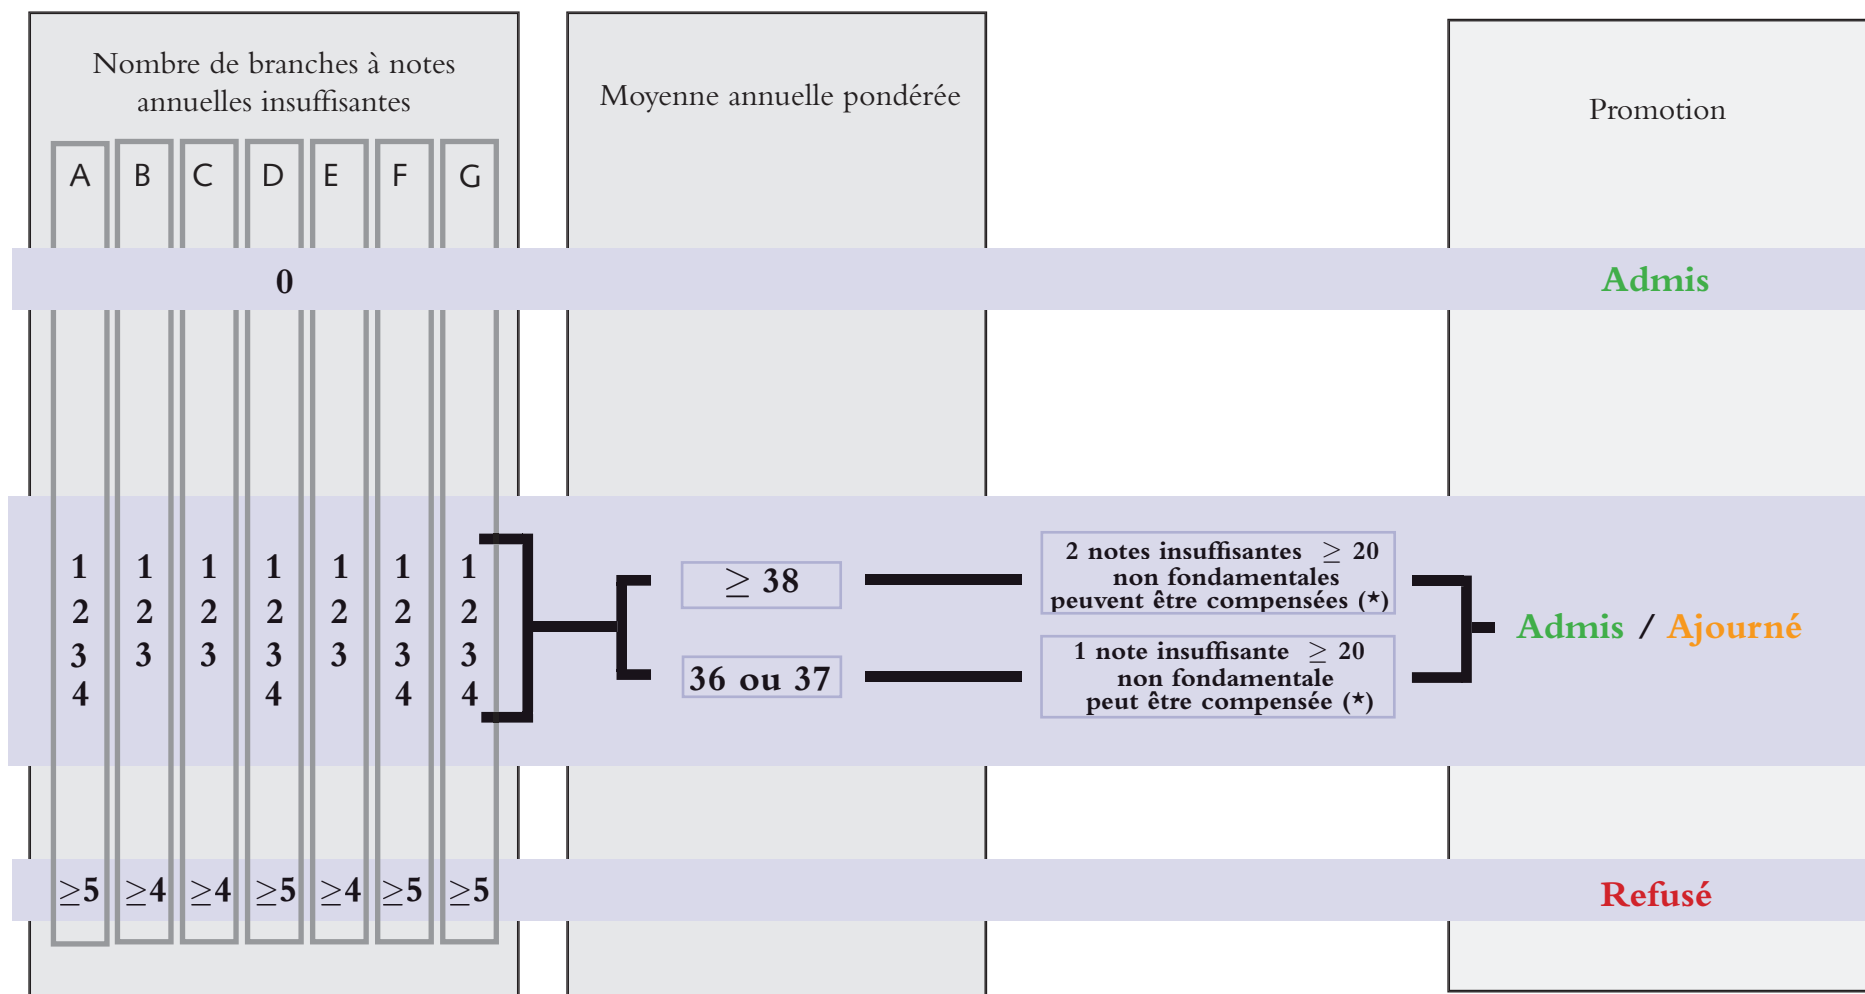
Nombre de branches à notes annuelles insuffisantes

Moyenne annuelle pondérée

Promotion

| A | B | C | D | E | F | G |
|---|---|---|---|---|---|---|

0

Admis

| 1 | 1 | 1 | 1 | 1 | 1 | 1 |
|---|---|---|---|---|---|---|
| 2 | 2 | 2 | 2 | 2 | 2 | 2 |
| 3 | 3 | 3 | 3 | 3 | 3 | 3 |
| 4 | | | 4 | | 4 | 4 |

$\geq 38$

2 notes insuffisantes $\geq 20$ non fondamentales peuvent être compensées (*)

36 ou 37

1 note insuffisante $\geq 20$ non fondamentale peut être compensée (*)

Admis / Ajourné

| $\geq 5$ | $\geq 4$ | $\geq 4$ | $\geq 5$ | $\geq 4$ | $\geq 5$ | $\geq 5$ |
|---|---|---|---|---|---|---|

Refusé